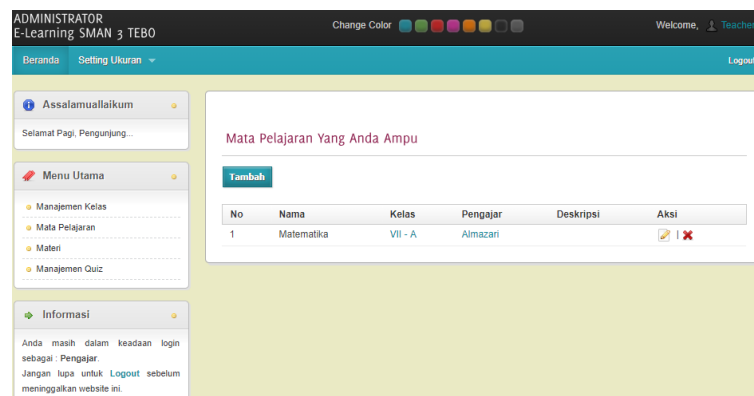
ADMINISTRATOR
E-Learning SMAN 3 TEBO

Change Color

Welcome, Teache

Beranda Setting Ukuran

Logout

Assalamuallaikum

Selamat Pagi, Pengunjung...

Menu Utama

Manajemen Kelas
Mata Pelajaran
Materi
Manajemen Quiz

Informasi

Anda masih dalam keadaan login sebagai : Pengajar.
Jangan lupa untuk Logout sebelum meninggalkan website ini.

Mata Pelajaran Yang Anda Ampu

Tambah

| No | Nama | Kelas | Pengajar | Deskripsi | Aksi |
|---|---|---|---|---|---|
| 1 | Matematika | VII - A | Almazari | | \| |